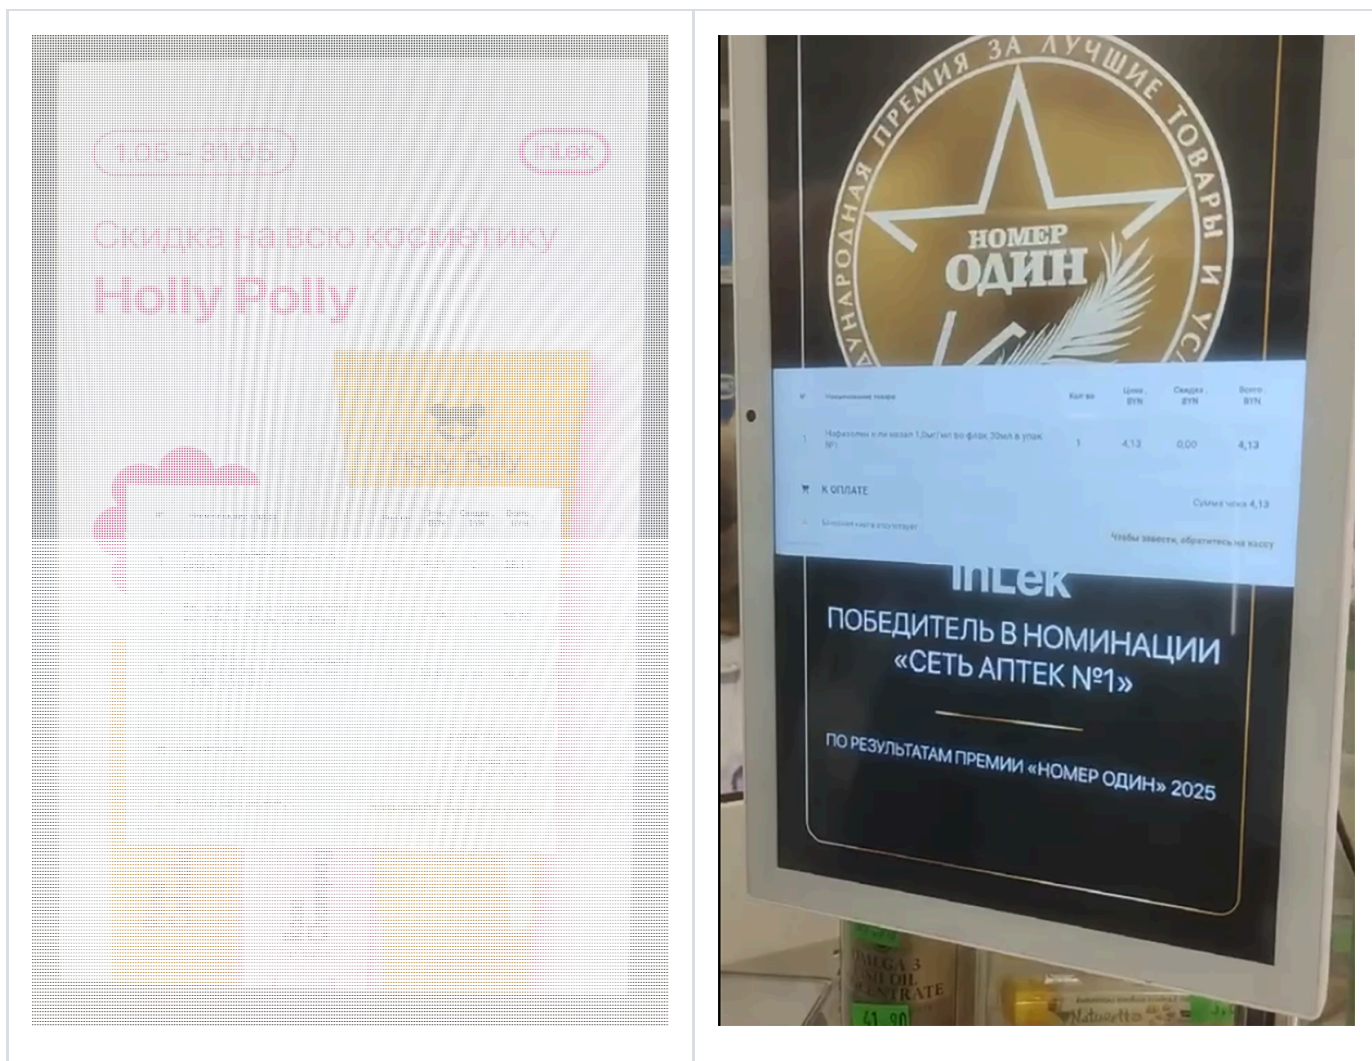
1.05 – 31.05

InLek

Скидка на всю косметику

Holly Polly

Holly Polly

МЕЖДУНАРОДНАЯ ПРЕМИЯ ЗА ЛУЧШИЕ ТОВАРЫ И УСЛ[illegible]

НОМЕР ОДИН

| № | Наименование товара | Кол-во | Цена, BYN | Скидка, BYN | Всего, BYN |
|---|---|---|---|---|---|
| 1 | Нафазолин к-ли назал 1,0мг/мл во флак 10мл в упак №1 | 1 | 4,13 | 0,00 | 4,13 |

К ОПЛАТЕ

Сумма чека 4,13

Бонусная карта отсутствует

Чтобы завести, обратитесь на кассу

InLek

ПОБЕДИТЕЛЬ В НОМИНАЦИИ «СЕТЬ АПТЕК №1»

ПО РЕЗУЛЬТАТАМ ПРЕМИИ «НОМЕР ОДИН» 2025

OMEGA 3 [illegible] OIL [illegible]CENTRATE

41,90

Naturetto